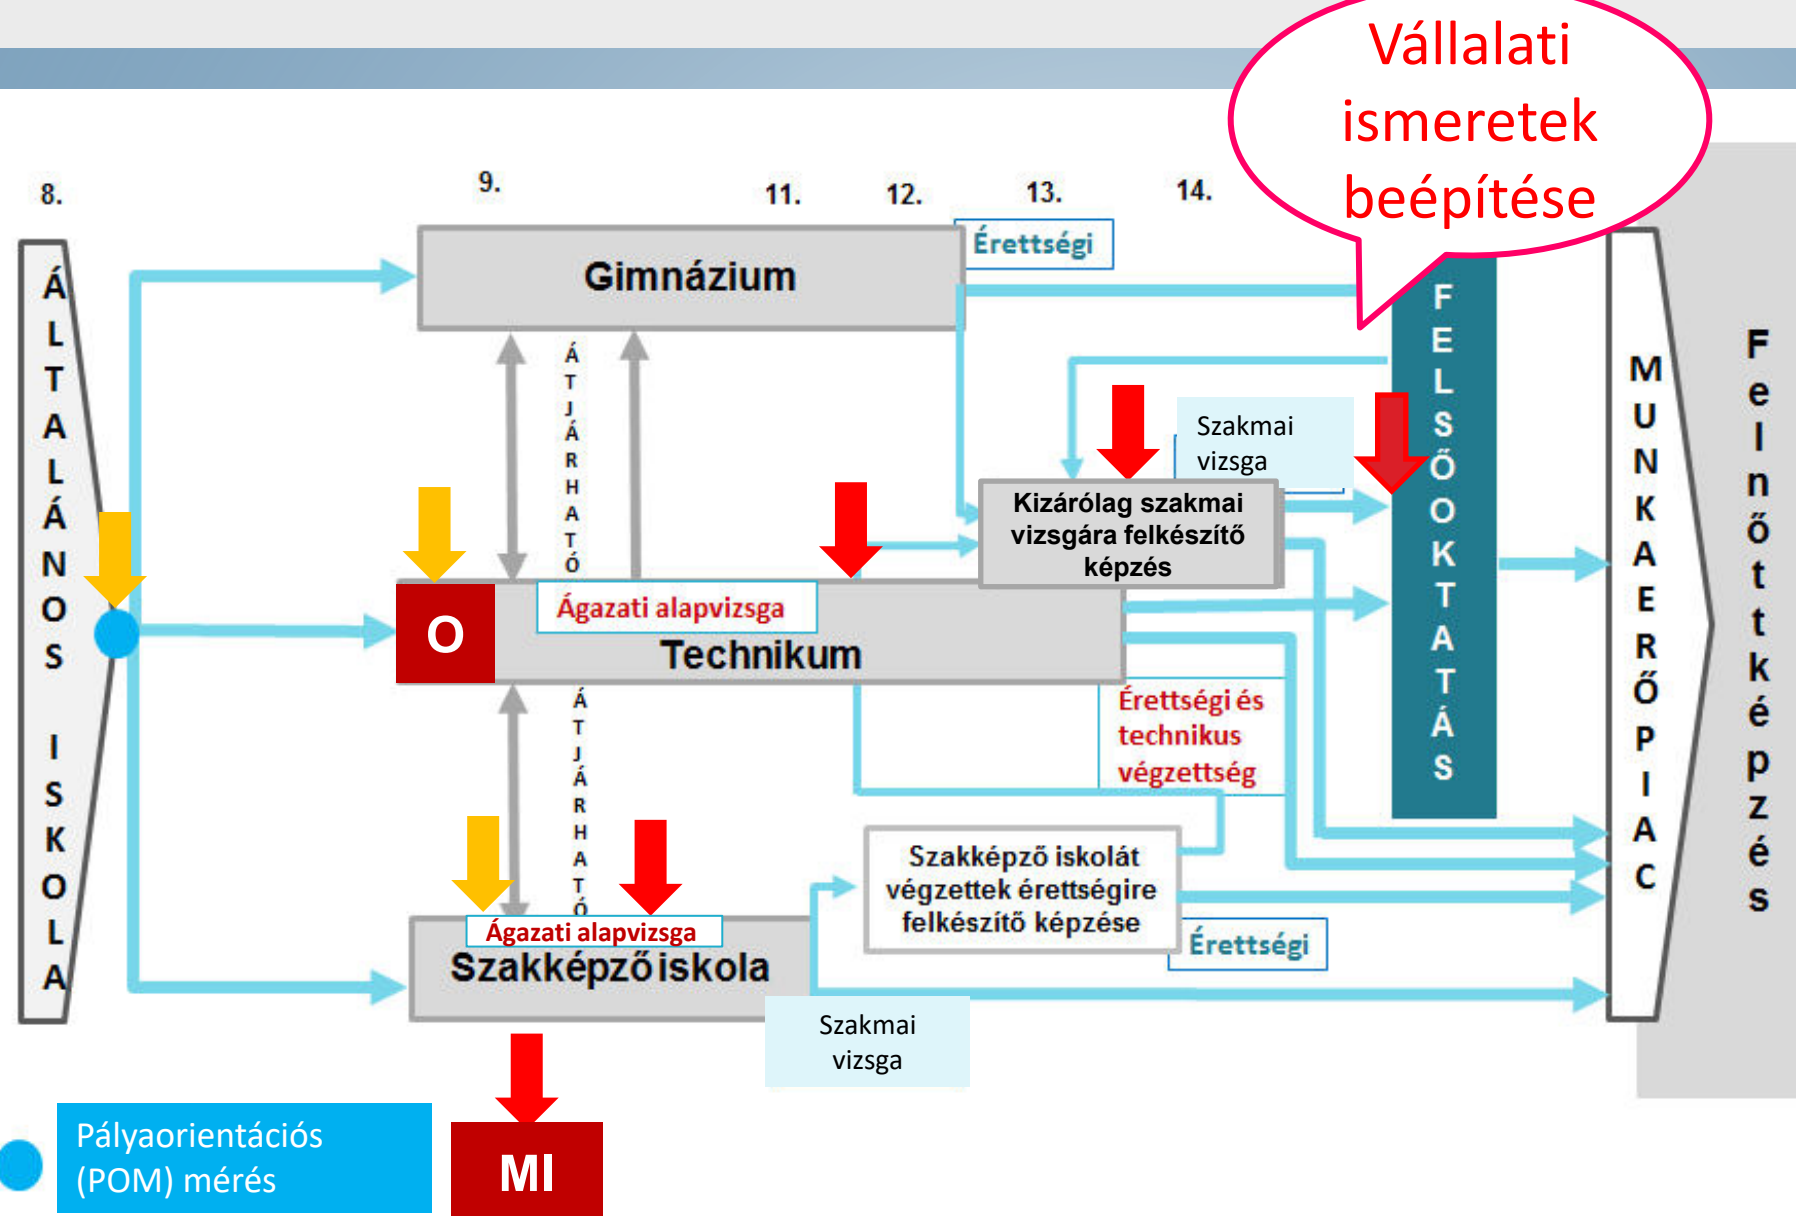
Vállalati ismeretek beépítése

8.

9.

11.

12.

13.

14.

ÁLTALÁNOS ISKOLA

Gimnázium

Érettségi

ÁTJÁRHATÓ

Szakmai vizsga

Kizárólag szakmai vizsgára felkészítő képzés

FELSŐOKTATÁS

MUNKAERŐPIAC

Felnőttképzés

O

Ágazati alapvizsga

Technikum

Érettségi és technikus végzettség

ÁTJÁRHATÓ

Szakképző iskolát végzettek érettségire felkészítő képzése

Ágazati alapvizsga

Szakképző iskola

Érettségi

Szakmai vizsga

Pályaorientációs (POM) mérés

MI